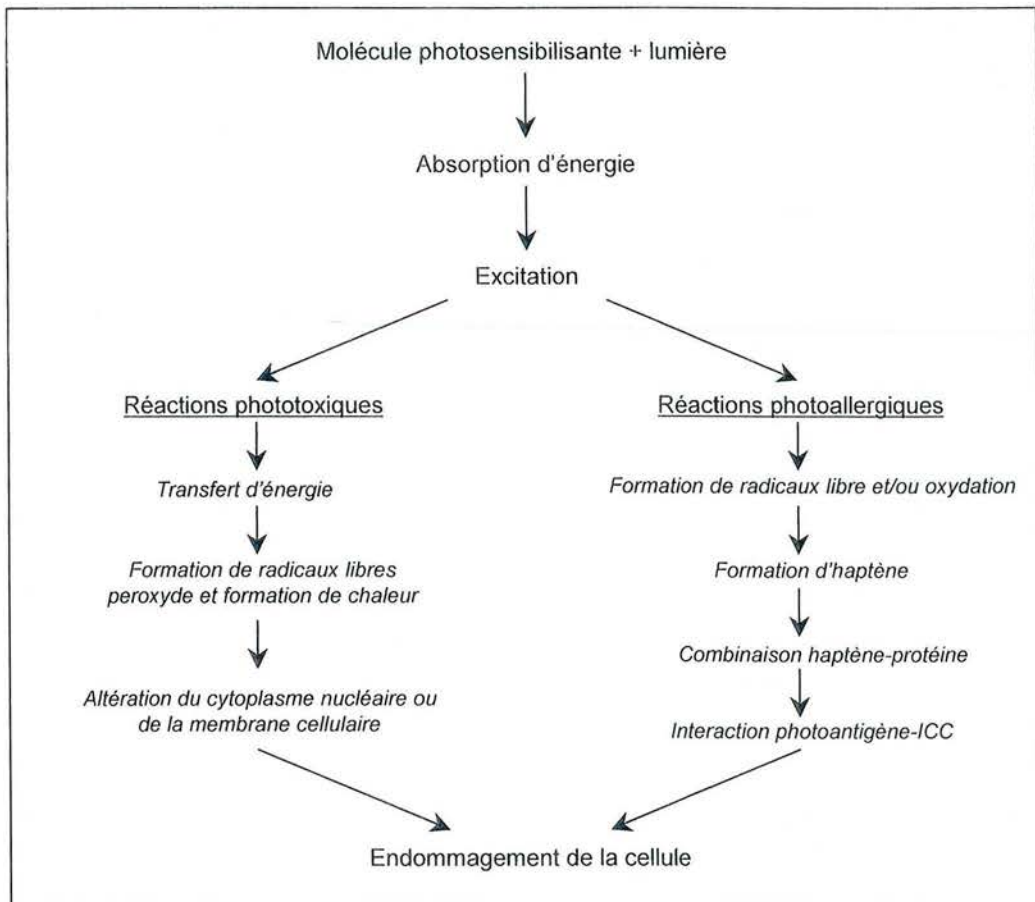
Molécule photosensibilisante + lumière

Absorption d'énergie

Excitation

Réactions phototoxiques

Transfert d'énergie

Formation de radicaux libres peroxyde et formation de chaleur

Altération du cytoplasme nucléaire ou de la membrane cellulaire

Réactions photoallergiques

Formation de radicaux libre et/ou oxydation

Formation d'haptène

Combinaison haptène-protéine

Interaction photoantigène-ICC

Endommagement de la cellule